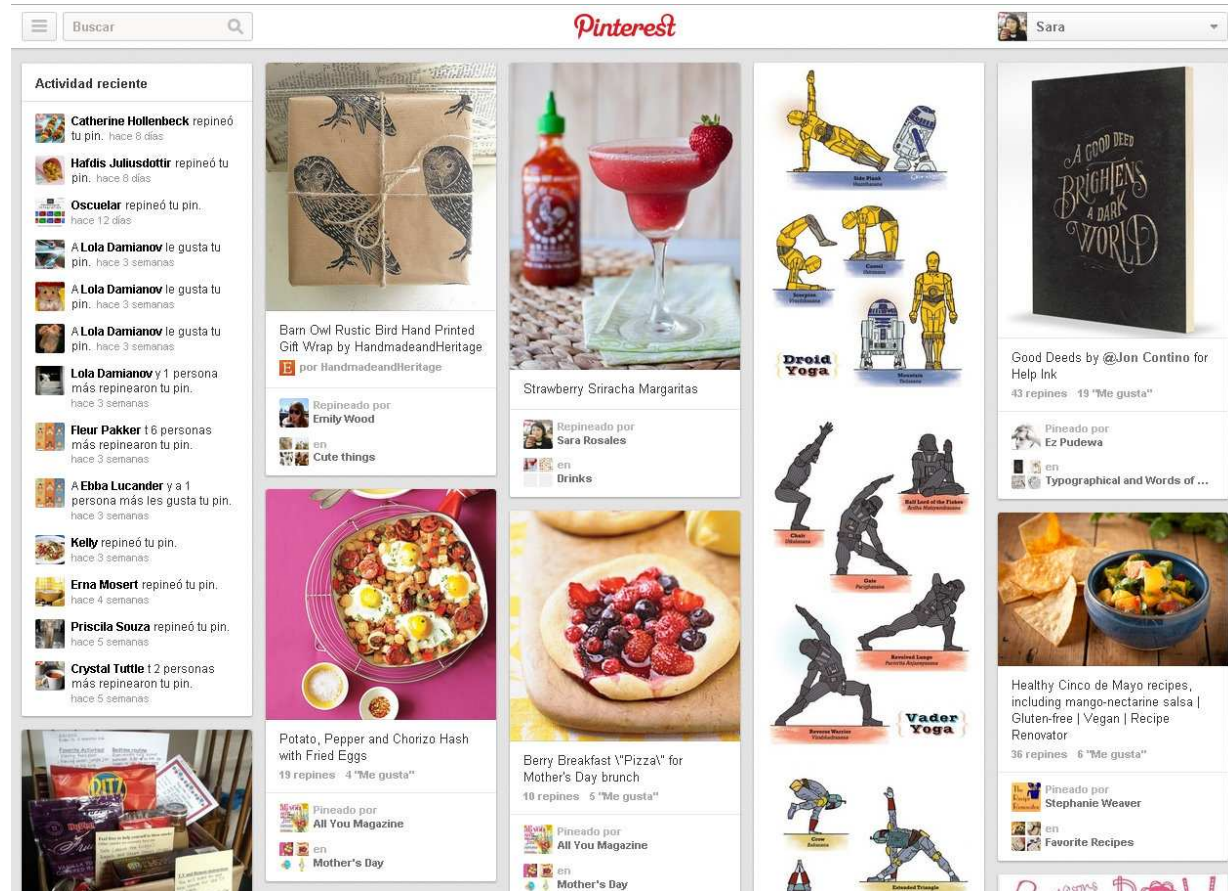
Buscar

Pinterest

Sara

Actividad reciente

Catherine Hollenbeck repineó tu pin. hace 8 días

Hafdis Juliusdottir repineó tu pin. hace 8 días

Osculear repineó tu pin. hace 12 días

A Lola Damianov le gusta tu pin. hace 3 semanas

A Lola Damianov le gusta tu pin. hace 3 semanas

A Lola Damianov le gusta tu pin. hace 3 semanas

Lola Damianov y 1 persona más repinearon tu pin. hace 3 semanas

Fleur Pakker t 6 personas más repinearon tu pin. hace 3 semanas

A Ebba Lucander y a 1 persona más les gusta tu pin. hace 3 semanas

Kelly repineó tu pin. hace 3 semanas

Erna Mosert repineó tu pin. hace 4 semanas

Priscila Souza repineó tu pin. hace 5 semanas

Crystal Tuttle t 2 personas más repinearon tu pin. hace 5 semanas

Barn Owl Rustic Bird Hand Printed Gift Wrap by HandmadeandHeritage
por HandmadeandHeritage
Repineado por Emily Wood
en Cute things

Potato, Pepper and Chorizo Hash with Fried Eggs
19 repines 4 "Me gusta"
Pineado por All You Magazine
en Mother's Day

Strawberry Sriracha Margaritas
Repineado por Sara Rosales
en Drinks

Berry Breakfast \"Pizza\" for Mother's Day brunch
10 repines 5 "Me gusta"
Pineado por All You Magazine
en Mother's Day

Droid Yoga

Vader Yoga

A GOOD DEED BRIGHTENS A DARK WORLD

Good Deeds by @Jon Contino for Help Ink
43 repines 19 "Me gusta"
Pineado por Ez Pudewa
en Typographical and Words of ...

Healthy Cinco de Mayo recipes, including mango-nectarine salsa | Gluten-free | Vegan | Recipe Renovator
36 repines 6 "Me gusta"
Pineado por Stephanie Weaver
en Favorite Recipes